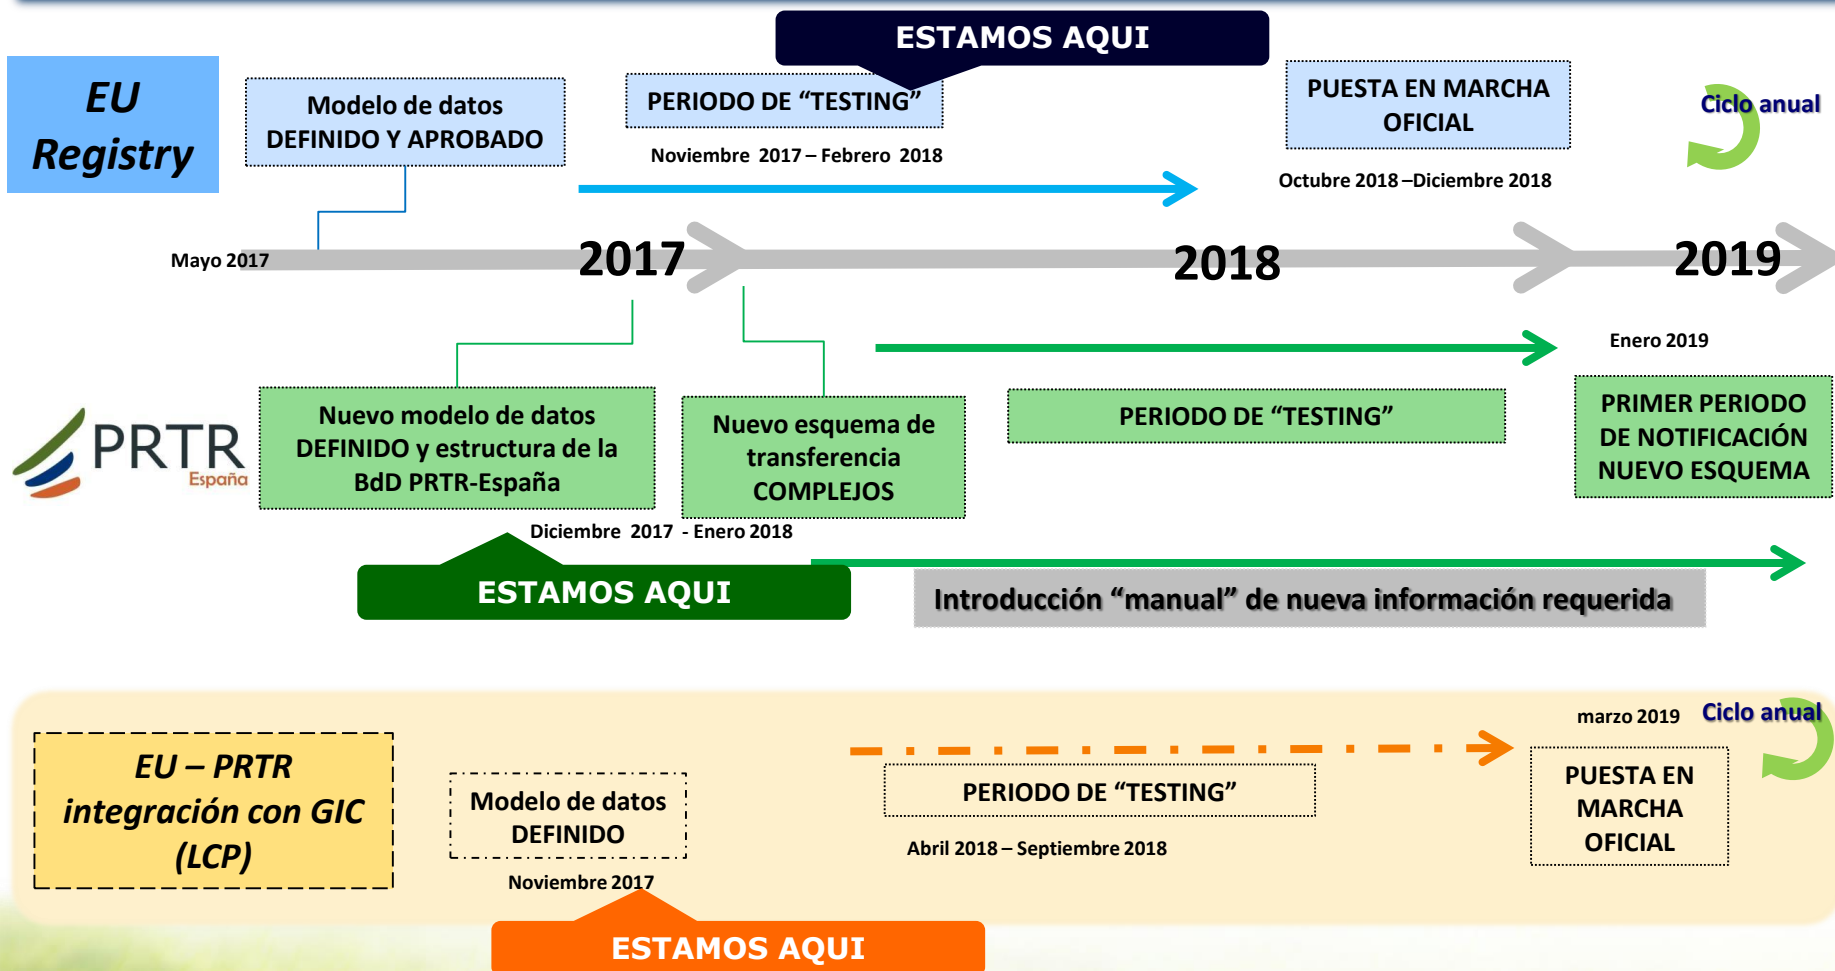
ESTAMOS AQUI

EU Registry

Modelo de datos DEFINIDO Y APROBADO

PERIODO DE “TESTING”

Noviembre 2017 – Febrero 2018

PUESTA EN MARCHA OFICIAL

Octubre 2018 –Diciembre 2018

Ciclo anual

Mayo 2017

2017

2018

2019

Enero 2019

PRTR España

Nuevo modelo de datos DEFINIDO y estructura de la BdD PRTR-España

Nuevo esquema de transferencia COMPLEJOS

PERIODO DE “TESTING”

PRIMER PERIODO DE NOTIFICACIÓN NUEVO ESQUEMA

Diciembre 2017 - Enero 2018

ESTAMOS AQUI

Introducción “manual” de nueva información requerida

marzo 2019

Ciclo anual

EU – PRTR integración con GIC (LCP)

Modelo de datos DEFINIDO

Noviembre 2017

PERIODO DE “TESTING”

Abril 2018 – Septiembre 2018

PUESTA EN MARCHA OFICIAL

ESTAMOS AQUI